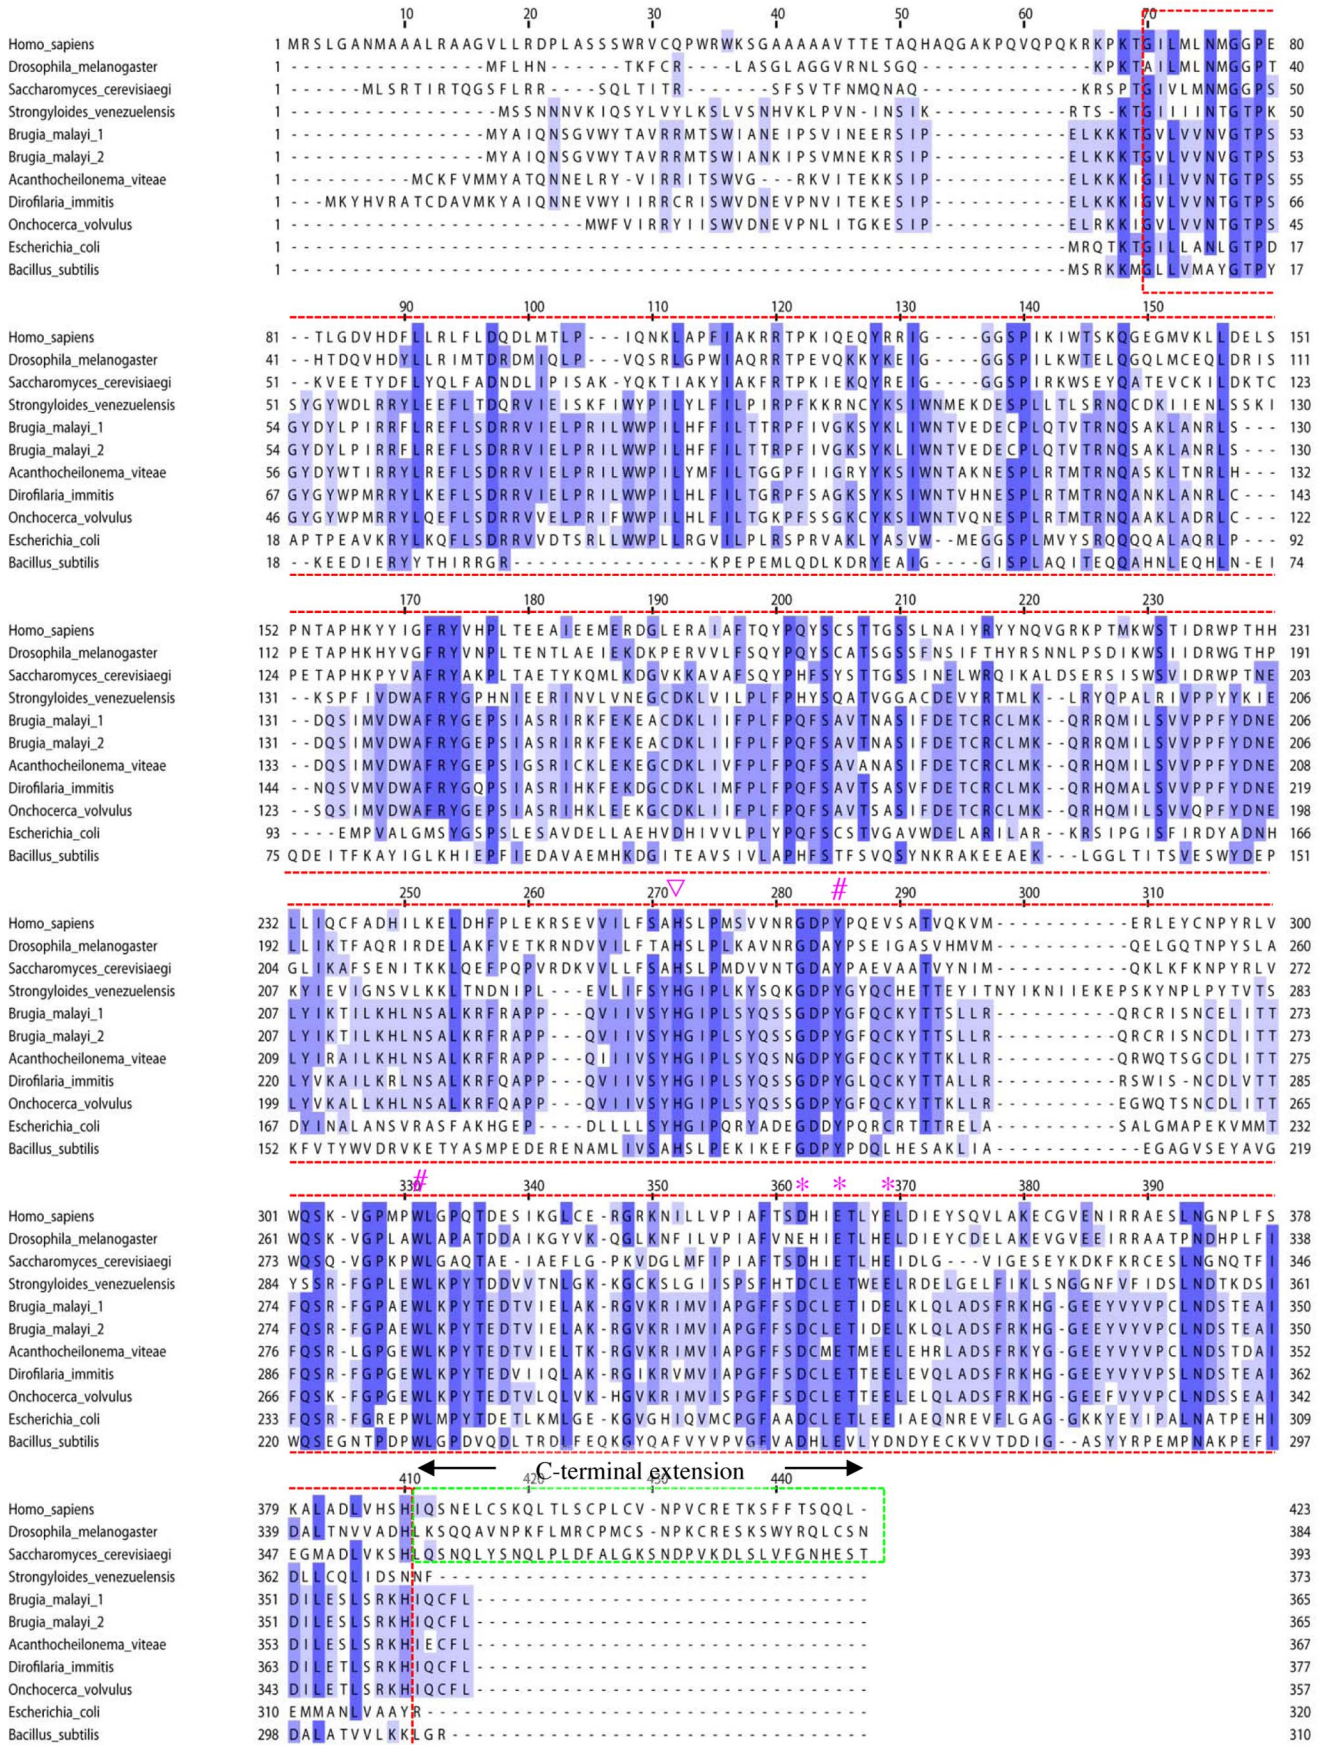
10 20 30 40 50 60 70

Homo_sapiens 1 MRSLGANMAAALRAAGVLLRDPLASSSWRVCQPWRWKSGAAAAAVTTETAQHAQGAKPQVQPQKRKPKTGILMLNMGGPE 80
Drosophila_melanogaster 1 ----------------MFLHN-----TKFCR----LASGLAGGVRNLSGQ--------------KPKTAILMLNMGGPT 40
Saccharomyces_cerevisiaegi 1 -----MLSRTIRTQGSFLRR----SQLTITR-------SFSVTFNMQNAQ--------------KRSPTGIVLMNMGGPS 50
Strongyloides_venezuelensis 1 ---------------MSSNNNVKIQSYLVYLKSLVSNHVKLPVN-INSIK--------------RTS-KTGIIIINTGTPK 50
Brugia_malayi_1 1 ----------------MYAIQNSGVWYTAVRRMTSWIANEIPSVINEERSIP------------ELKKKTGVLVVNVGTPS 53
Brugia_malayi_2 1 ----------------MYAIQNSGVWYTAVRRMTSWIANKIPSVMNEKRSIP------------ELKKKTGVLVVNVGTPS 53
Acanthocheilonema_viteae 1 ---------MCKFVMMYATQNNELRY-VIRRITSWVG---RKVITEKKSIP------------ELKKKIGILVVNTGTPS 55
Dirofilaria_immitis 1 ---MKYHVRATCDAVMKYAIQNNEVWYIIRRCRISWVDNEVPNVITEKESIP------------ELKKKIGVLVVNTGTPS 66
Onchocerca_volvulus 1 ----------------------MWFVIRRYIISWVDNEVPNLITGKESIP------------ELRKKIGVLVVNTGTPS 45
Escherichia_coli 1 --------------------------------------------------------------MRQTKTGILLANLGTPD 17
Bacillus_subtilis 1 --------------------------------------------------------------MSRKKMGLLVMAYGTPY 17

90 100 110 120 130 140 150

Homo_sapiens 81 --TLGDVHDFLLRLFLDQDLMTLP---IQNKLAPFIAKRRTPKIQEQYRRIG----GGSPIKIWTSKQGEGMVKLLDELS 151
Drosophila_melanogaster 41 --HTDQVHDYLLRIMTDRDMIQLP---VQSRLGPWIAQRRTPEVQKKYKEIG----GGSPILKWTELQGQLMCEQLDRIS 111
Saccharomyces_cerevisiaegi 51 --KVEETYDFLYQLFADNDLIPISAK-YQKTIAKYIAKFRTPKIEKQYREIG----GGSPIRKWSEYQATEVCKILDKTC 123
Strongyloides_venezuelensis 51 SYGYWDLRRYLEEFLTDQRVIEISKFIWYPILYLFILPIRPFKKRNCYKSIWNMEKDESPLLTLSRNQCDKIIENLSSKI 130
Brugia_malayi_1 54 GYDYLPIRRFLREFLSDRRVIELPRILWWPILHFFILTTRPFIVGKSYKLIWNTVEDECPLQTVTRNQSAKLANRLS--- 130
Brugia_malayi_2 54 GYDYLPIRRFLREFLSDRRVIELPRILWWPILHFFILTTRPFIVGKSYKLIWNTVEDECPLQTVTRNQSAKLANRLS--- 130
Acanthocheilonema_viteae 56 GYDYWTIRRYLREFLSDRRVIELPRILWWPILYMFILTGGPFIIGRYYKSIWNTAKNESPLRTMTRNQASKLTNRLH--- 132
Dirofilaria_immitis 67 GYGYWPMRRYLKEFLSDRRVIELPRILWWPILHLFILTGRPFSAGKSYKSIWNTVHNESPLRTMTRNQANKLANRLC--- 143
Onchocerca_volvulus 46 GYGYWPMRRYLQEFLSDRRVVELPRIFWWPILHLFILTGKPFSSGKCYKSIWNTVQNESPLRTMTRNQAAKLADRLC--- 122
Escherichia_coli 18 APTPEAVKRYLKQFLSDRRVVDTSRLLWWPLLRGVILPLRSPRVAKLYASVW-MEGGSPLMVYSRQQQQALAQRLP--- 92
Bacillus_subtilis 18 --KEEDIERYYTHIRRGR----------------KPEPEMLQDLKDRYEAIG----GISPLAQITEQQAHNLEQHLN-EI 74

170 180 190 200 210 220 230

Homo_sapiens 152 PNTAPHKYYIGFRYVHPLTEEAIEEMERDGLERAIAFTQYPQYSCSTTGSSLNAIYRYYNQVGRKPTMKWSTIDRWPTHH 231
Drosophila_melanogaster 112 PETAPHKHYVGFRYVNPLTENTLAEIEKDKPERVVLFSQYPQYSCATSGSSFNSIFTHYRSNNLPSDIKWSIIDRWGTHP 191
Saccharomyces_cerevisiaegi 124 PETAPHKPYVAFRYAKPLTAETYKQMLKDGVKKAVAFSQYPHFSYSTTGSSINELWRQIKALDSERSISWSVIDRWPTNE 203
Strongyloides_venezuelensis 131 --KSPFIVDWAFRYGPHNIEERINVLVNEGCDKLVILPLFPHYSQATVGGACDEVYRTMLK--LRYQPALRIVPPYYKIE 206
Brugia_malayi_1 131 --DQSIMVDWAFRYGEPSIASRIRKFEKEACDKLIIFPLFPQFSAVTNASIFDETCRCLMK--QRRQMILSVVPPFYDNE 206
Brugia_malayi_2 131 --DQSIMVDWAFRYGEPSIASRIRKFEKEACDKLIIFPLFPQFSAVTNASIFDETCRCLMK--QRRQMILSVVPPFYDNE 206
Acanthocheilonema_viteae 133 --DQSIMVDWAFRYGEPSIGSRIСKLEKEGCDKLIVFPLFPQFSAVANASIFDETCRCLMK--QRHQMILSVVPPFYDNE 208
Dirofilaria_immitis 144 --NQSVMVDWAFRYGQPSIASRIHKFEKDGCDKLIMFPLFPQFSAVTSASVFDETCRCLMK--QRHQMALSVVPPFYDNE 219
Onchocerca_volvulus 123 --SQSIMVDWAFRYGEPSIASRIHKLEKEGCDKLIIFPLFPQFSAVTSASIFDETCRCLMK--QRHQMILSVVQPFYDNE 198
Escherichia_coli 93 ----EMPVALGMSYGSPSLESAVDELLAEHVDHIVVLPLYPQFSCSTVGAVWDELARILAR--KRSIPGISFIRDYADNH 166
Bacillus_subtilis 75 QDEITFKAYIGLKHIEPFIEDAVAEMHKDGITEAVSIVLAPHFSTFSVQSYNKRAKEEAEK---LGGLTITSVESWYDEP 151

250 260 270 ▽ 280 # 290 300 310

Homo_sapiens 232 LLIQCFADHILKELDHFPLEKRSEVVILFSAHSLPMSVVNRGDPYPQEVSATVQKVM-----------ERLEYCNPYRLV 300
Drosophila_melanogaster 192 LLIKTFAQRIRDELAKFVETKRNDVVILFTAHSLPLKAVNRGDAYPSEIGASVHMVM-----------QELGQTNPYSLA 260
Saccharomyces_cerevisiaegi 204 GLIKAFSENITKKLQEFPQPVRDKVVLLFSAHSLPMDVVNTGDAYPAEVAATVYNIM-----------QKLKFKNPYRLV 272
Strongyloides_venezuelensis 207 KYIEVIGNSVLKKLTNDNIPL---EVLIFSYHGIPLKYSQKGDPYGYQCHETTEYITNYIKNIIEKEPSKYNPLPYTVTS 283
Brugia_malayi_1 207 LYIKTILKHLNSALKRFRAPP---QVIIVSYHGIPLSYQSSGDPYGFQCKYTTSLLR----------QRCRISNCELITT 273
Brugia_malayi_2 207 LYIKTILKHLNSALKRFRAPP---QVIIVSYHGIPLSYQSSGDPYGFQCKYTTSLLR----------QRCRISNCDLITT 273
Acanthocheilonema_viteae 209 LYIRAILKHLNSALKRFRAPP---QIIIVSYHGIPLSYQSNGDPYGFQCKYTTKLLR----------QRWQTSGCDLITT 275
Dirofilaria_immitis 220 LYVKAILKRLNSALKRFQAPP---QVIIVSYHGIPLSYQSSGDPYGLQCKYTTALLR----------RSWIS-NCDLVTT 285
Onchocerca_volvulus 199 LYVKALLKHLNSALKRFQAPP---QVIIVSYHGIPLSYQSSGDPYGFQCKYTTKLLR----------EGWQTSNCDLITT 265
Escherichia_coli 167 DYINALANSVRASFAKHGEP----DLLLLSYHGIPQRYADEGDDYPQRCRTTTRELA----------SALGMAPEKVMMT 232
Bacillus_subtilis 152 KFVTYWVDRVKETYASMPEDERENAMLIVSAHSLPEKIKEFGDPYPDQLHESAKLIA-----------EGAGVSEYAVG 219

330# 340 350 360* * *370 380 390

Homo_sapiens 301 WQSK-VGPMPWLGPQTDESIKGLCE-RGRKNILLVPIAFTSDHIETLYELDIEYSQVLAKECGVENIRRAESLNGNPLFS 378
Drosophila_melanogaster 261 WQSK-VGPLAWLAPATDDAIKGYVK-QGLKNFILVPIAFVNEHIETLHELDIEYCDELAKEVGVEEIRRAATPNDHPLFI 338
Saccharomyces_cerevisiaegi 273 WQSQ-VGPKPWLGAQTAE-IAEFLG-PKVDGLMFIPIAFTSDHIETLHEIDLG---VIGESEYKDKFKRCESLNGNQTFI 346
Strongyloides_venezuelensis 284 YSSR-FGPLEWLKPYTDDVVTNLGK-KGCKSLGIISPSFHTDCLETWEELRDELGELFIKLSNGGNFVFIDSLNDTKDSI 361
Brugia_malayi_1 274 FQSR-FGPAEWLKPYTEDTVIELAK-RGVKRIMVIAPGFFSDCLETIDELKLQLADSFRKHG-GEEYVYVVPCLNDSTEAI 350
Brugia_malayi_2 274 FQSR-FGPAEWLKPYTEDTVIELAK-RGVKRIMVIAPGFFSDCLETIDELKLQLADSFRKHG-GEEYVYVVPCLNDSTEAI 350
Acanthocheilonema_viteae 276 FQSR-LGPGEWLKPYTEDTVIELTK-RGVKRIMVIAPGFFSDCMETMEELEHRLADSFRKHG-GEEYVYVVPCLNDSTDAI 352
Dirofilaria_immitis 286 FQSR-FGPGEWLKPYTEDVIQLAK-RGIKRVMVIAPGFFSDCLETTEELEVQLADSFRKHG-GEEYVYVVPSLNDSTEAI 362
Onchocerca_volvulus 266 FQSK-FGPGEWLKPYTEDTVLQLVK-HGVKRIMVISPGFFSDCLETTEELELQLADSFRKHG-GEEFVYVVPCLNDSSEAI 342
Escherichia_coli 233 FQSR-FGREPWLMPYTDETLKMLGE-KGVGHIQVMCPGFAADCLETLEEIAEQNREVFLGAG-GKKYEYIPALNATPEHI 309
Bacillus_subtilis 220 WQSEGNTPDPWLGPDVQDLTRDLFEQKGYQAFVYVPVGFVADHLEVLYDNDYECKVVTDDIG--ASYYRPEMPNAKPEFI 297

410 ← C-terminal extension → 420 430 440

Homo_sapiens 379 KALADLVHSHIQSNELCSKQLTLSCPLCV-NPVCRETKSFFTSQQL- 423
Drosophila_melanogaster 339 DALTNVVADHLKSQQAVNPKFLMRCPMCS-NPKCRESKSWYRQLCSN 384
Saccharomyces_cerevisiaegi 347 EGMADLVKSHLQSNQLYSNQLPLDFALGKSNDPVKDLSLVFGNHEST 393
Strongyloides_venezuelensis 362 DLLCQLIDSNNF------------------------------------ 373
Brugia_malayi_1 351 DILESLSRKHIQCFL---------------------------------- 365
Brugia_malayi_2 351 DILESLSRKHIQCFL---------------------------------- 365
Acanthocheilonema_viteae 353 DILESLSRKHIECFL---------------------------------- 367
Dirofilaria_immitis 363 DILETLSRKHIQCFL---------------------------------- 377
Onchocerca_volvulus 343 DILETLSRKHIQCFL---------------------------------- 357
Escherichia_coli 310 EMMANLVAAYR-------------------------------------- 320
Bacillus_subtilis 298 DALATVVLKKLGR------------------------------------ 310